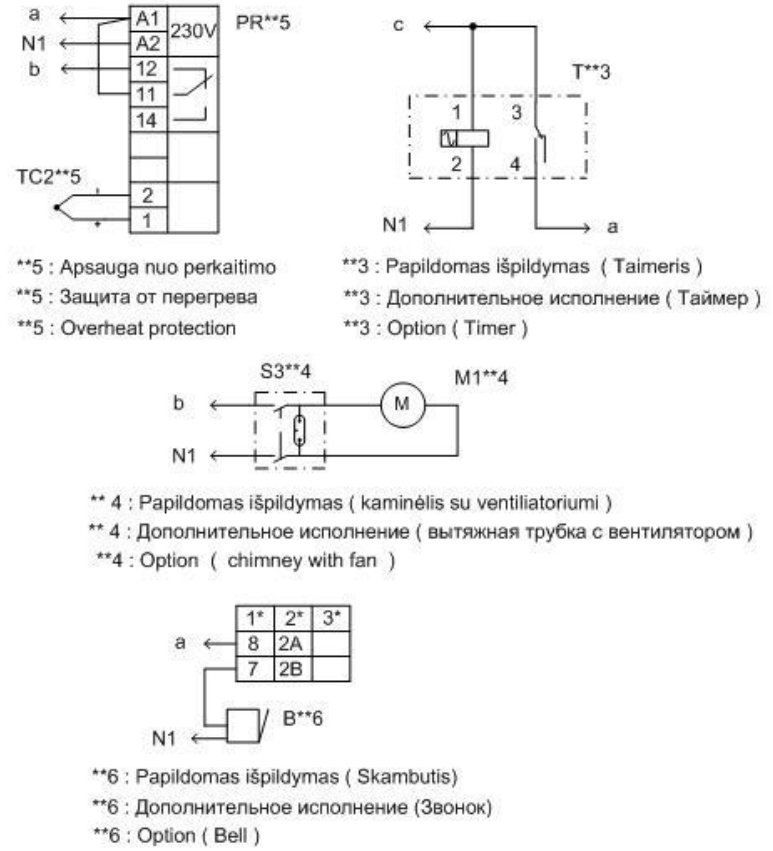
a
N1
b
A1
A2
12
11
14
230V
PR**5
TC2**5
2
1

c
T**3
1
3
2
4
N1
a

**5 : Apsauga nuo perkaitimo
**5 : Защита от перегрева
**5 : Overheat protection

**3 : Papildomas išpildymas ( Taimeris )
**3 : Дополнительное исполнение ( Таймер )
**3 : Option ( Timer )

S3**4
M1**4
b
M
N1

** 4 : Papildomas išpildymas ( kaminėlis su ventiliatoriumi )
** 4 : Дополнительное исполнение ( вытяжная трубка с вентилятором )
**4 : Option ( chimney with fan )

| 1* | 2* | 3* |
|---|---|---|
| 8 | 2A | |
| 7 | 2B | |

a
N1
B**6

**6 : Papildomas išpildymas ( Skambutis)
**6 : Дополнительное исполнение (Звонок)
**6 : Option ( Bell )